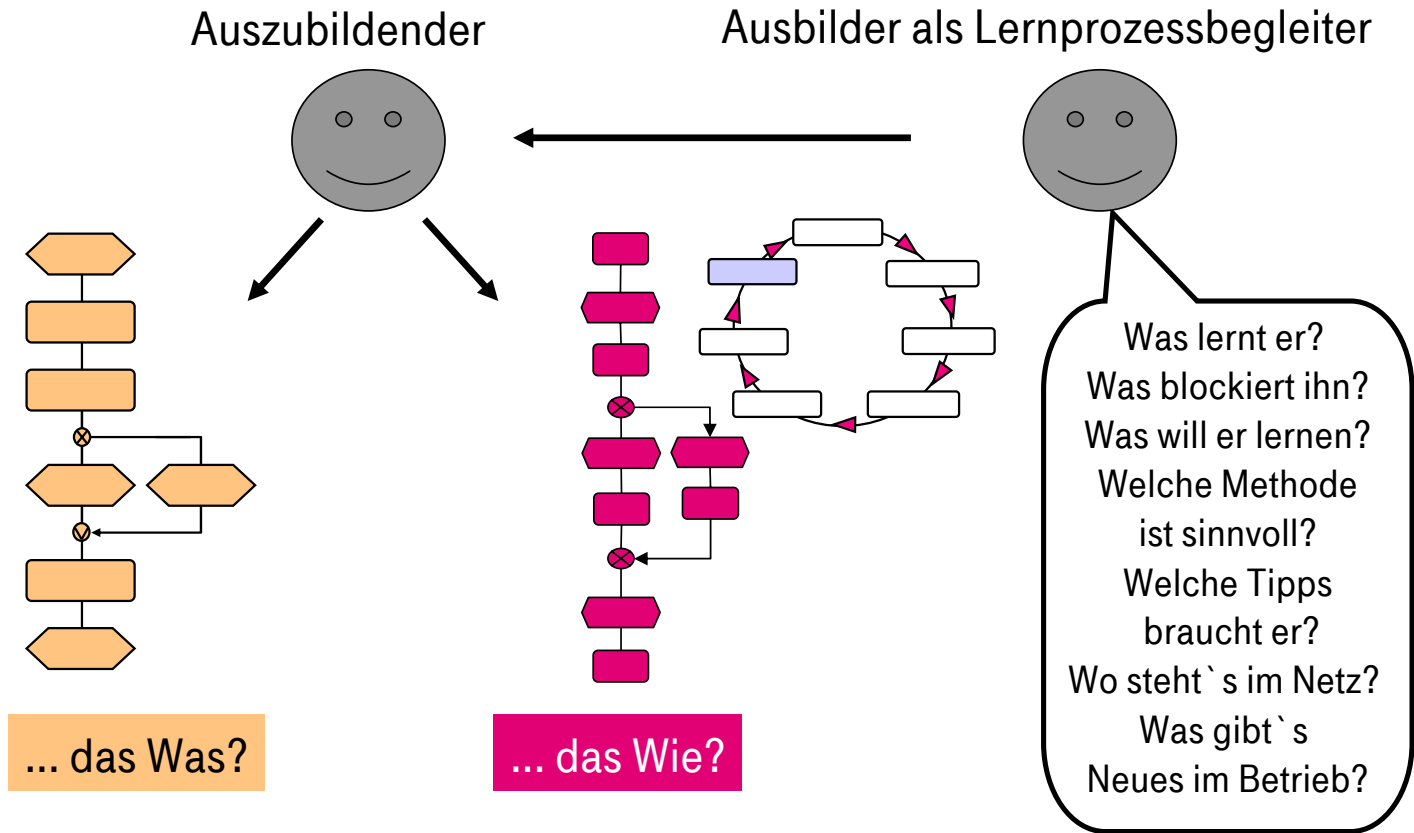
Auszubildender

Ausbilder als Lernprozessbegleiter

Was lernt er?
Was blockiert ihn?
Was will er lernen?
Welche Methode ist sinnvoll?
Welche Tipps braucht er?
Wo steht`s im Netz?
Was gibt`s Neues im Betrieb?

... das Was?

... das Wie?